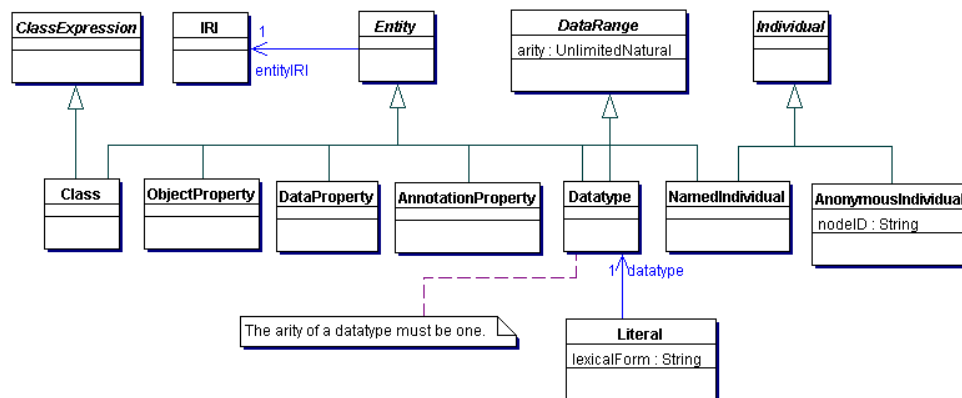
ClassExpression

IRI

1
entityIRI

Entity

DataRange
arity : UnlimitedNatural

Individual

Class

ObjectProperty

DataProperty

AnnotationProperty

Datatype

NamedIndividual

AnonymousIndividual
nodeID : String

1 datatype

The arity of a datatype must be one.

Literal
lexicalForm : String